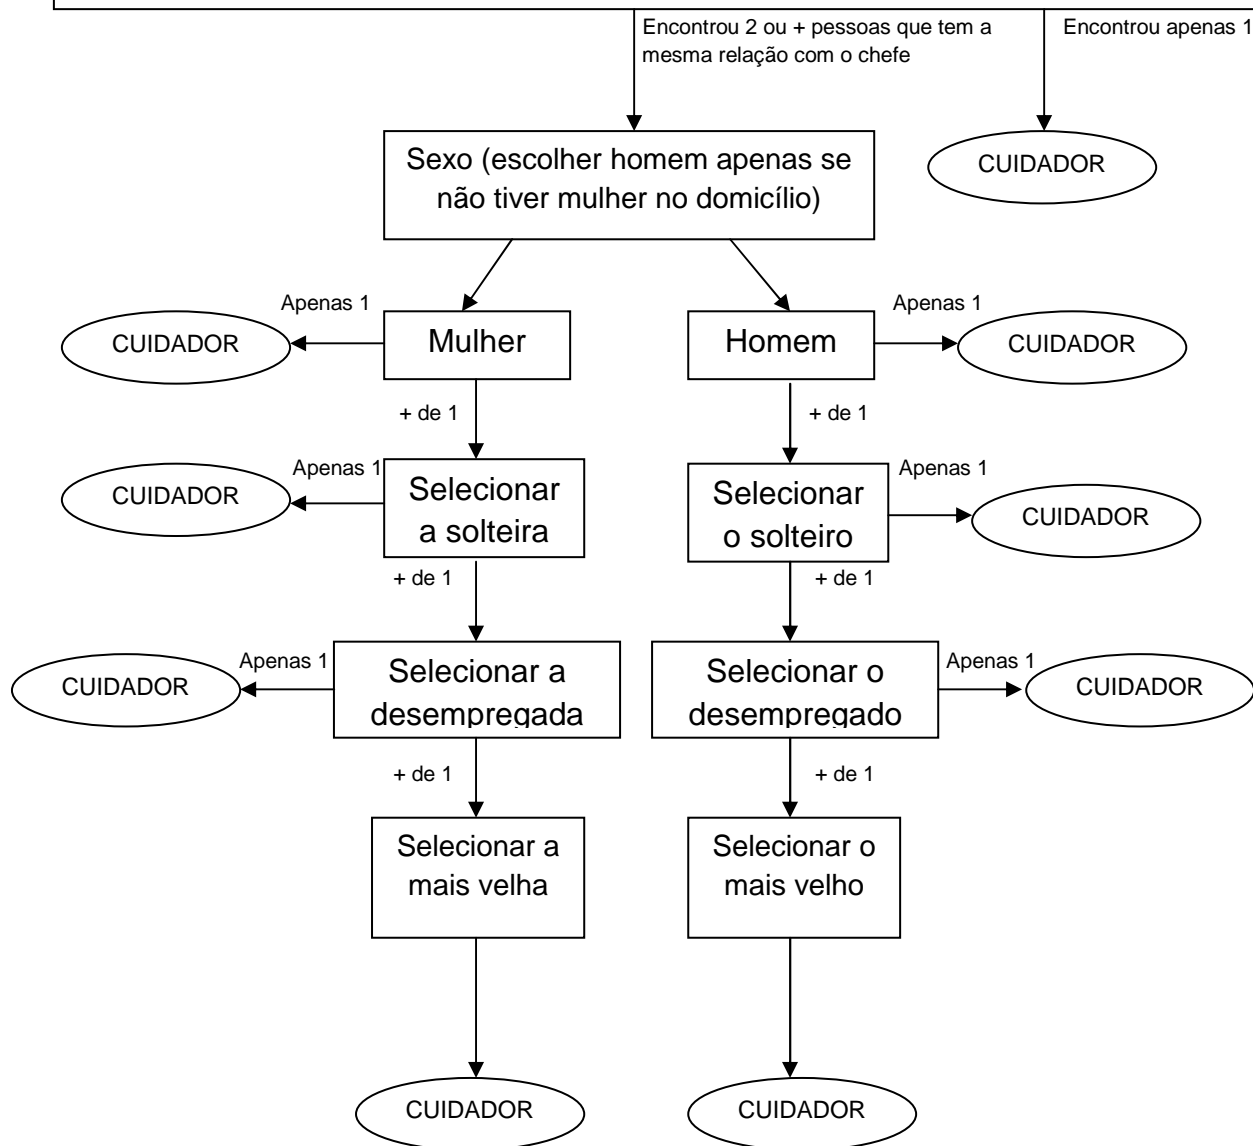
Encontrou 2 ou + pessoas que tem a mesma relação com o chefe

Encontrou apenas 1

CUIDADOR

Sexo (escolher homem apenas se não tiver mulher no domicílio)

Apenas 1

CUIDADOR

Mulher

Homem

Apenas 1

CUIDADOR

+ de 1

+ de 1

Apenas 1

CUIDADOR

Selecionar a solteira

Selecionar o solteiro

Apenas 1

CUIDADOR

+ de 1

+ de 1

Apenas 1

CUIDADOR

Selecionar a desempregada

Selecionar o desempregado

Apenas 1

CUIDADOR

+ de 1

+ de 1

Selecionar a mais velha

Selecionar o mais velho

CUIDADOR

CUIDADOR